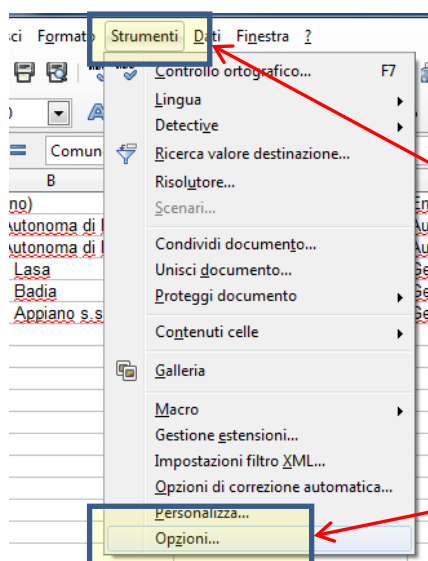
sci Formato Strumenti Dati Finestra ?

Controllo ortografico... F7
Lingua
Detective
Ricerca valore destinazione...
Risolutore...
Scenari...
Condividi documento...
Unisci documento...
Proteggi documento
Contenuti celle
Galleria
Macro
Gestione estensioni...
Impostazioni filtro XML...
Opzioni di correzione automatica...
Personalizza...
Opzioni...

Comun
B
no)
Autonoma di
Autonoma di
Lasa
Badia
Appiano s.s
En
Au
Au
Ge
Ge
Ge